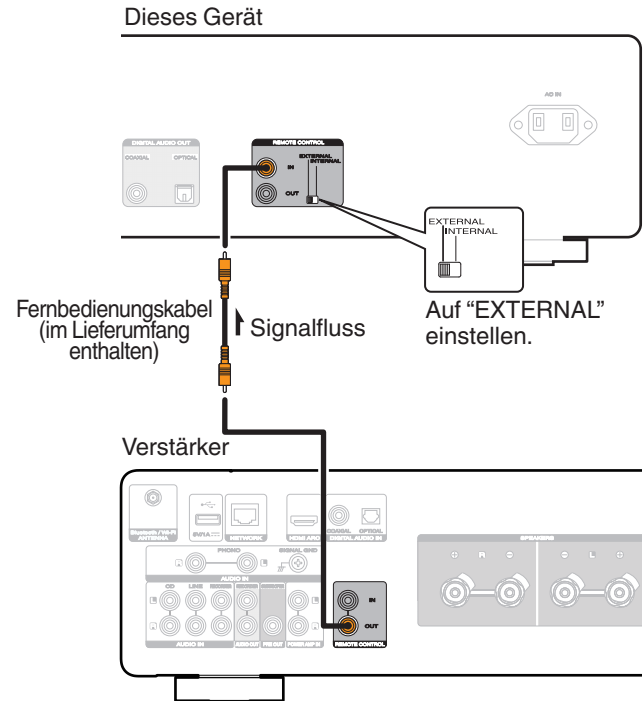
Dieses Gerät

AC IN

DIGITAL AUDIO OUT
COAXIAL OPTICAL

REMOTE CONTROL
IN
OUT
EXTERNAL
INTERNAL

EXTERNAL
INTERNAL

Auf "EXTERNAL" einstellen.

Fernbedienungskabel (im Lieferumfang enthalten)

Signalfluss

Verstärker

NETWORK
HDMI ARC
COAXIAL OPTICAL
DIGITAL AUDIO IN
PHONO
SIGNAL GND
AUDIO IN
CD LINE
AUDIO IN
AUDIO OUT PRE OUT POWER AMP IN
IN
OUT
REMOTE CONTROL
SPEAKERS